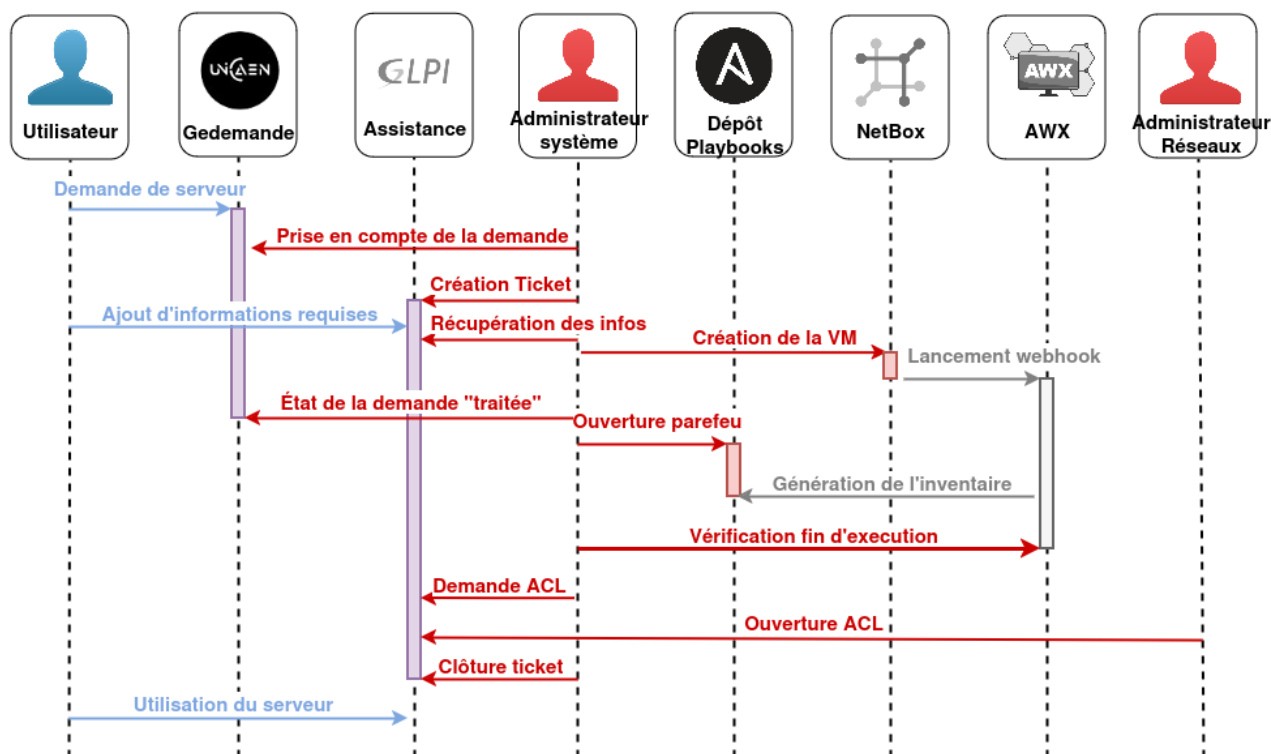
Utilisateur

UNICAEN
Gedemande

GLPI
Assistance

Administrateur système

Dépôt Playbooks

NetBox

AWX
AWX

Administrateur Réseaux

Demande de serveur

Prise en compte de la demande

Création Ticket

Ajout d'informations requises

Récupération des infos

Création de la VM

Lancement webhook

État de la demande "traitée"

Ouverture parefeu

Génération de l'inventaire

Vérification fin d'execution

Demande ACL

Ouverture ACL

Clôture ticket

Utilisation du serveur